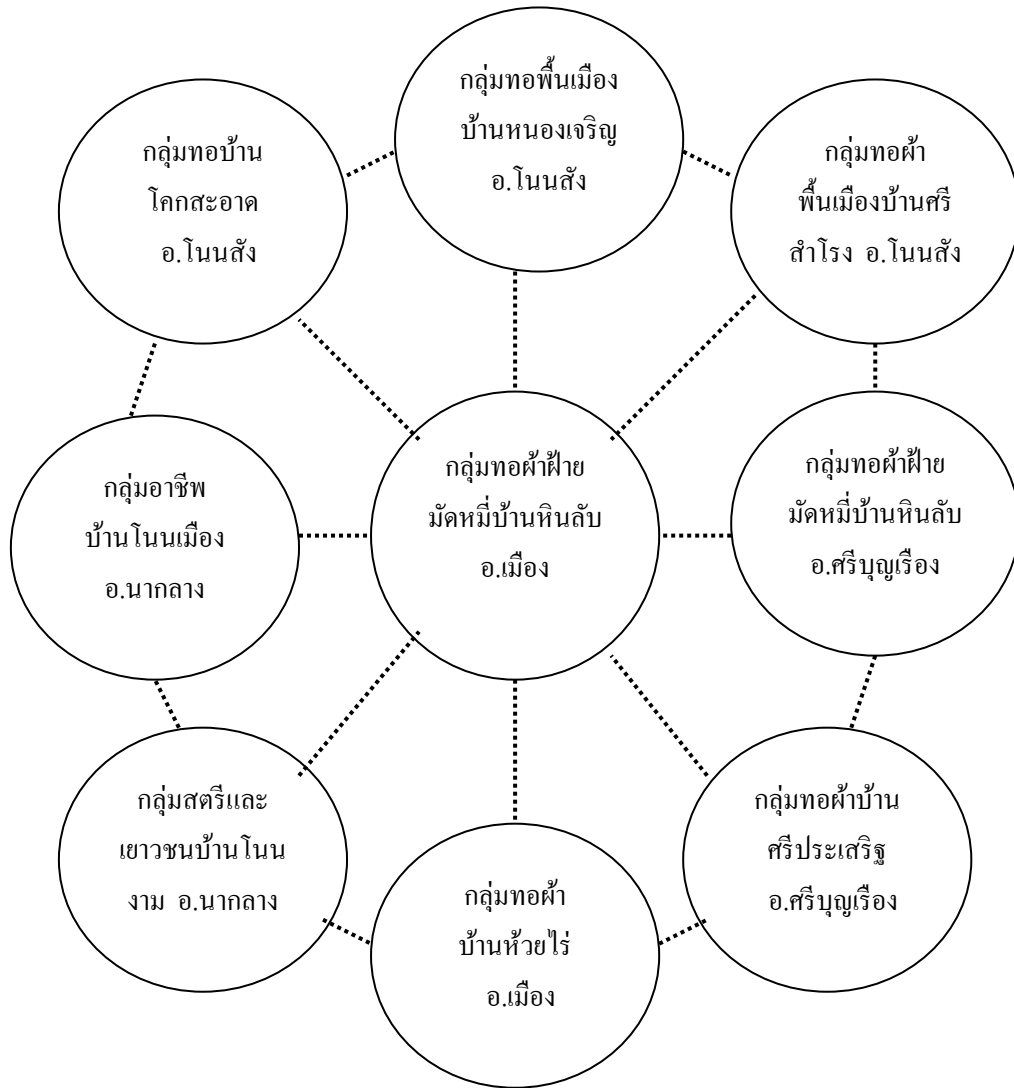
กลุ่มทอพื้นเมือง บ้านหนองเจริญ อ.โนนสัง

กลุ่มทอบ้าน โคกสะอาด อ.โนนสัง

กลุ่มทอผ้า พื้นเมืองบ้านศรี สำโรง อ.โนนสัง

กลุ่มอาชีพ บ้านโนนเมือง อ.นากลาง

กลุ่มทอผ้าฝ้าย มัดหมี่บ้านหินลับ อ.เมือง

กลุ่มทอผ้าฝ้าย มัดหมี่บ้านหินลับ อ.ศรีบุญเรือง

กลุ่มสตรีและ เยาวชนบ้านโนน งาม อ.นากลาง

กลุ่มทอผ้าบ้าน ศรีประเสริฐ อ.ศรีบุญเรือง

กลุ่มทอผ้า บ้านห้วยไร่ อ.เมือง